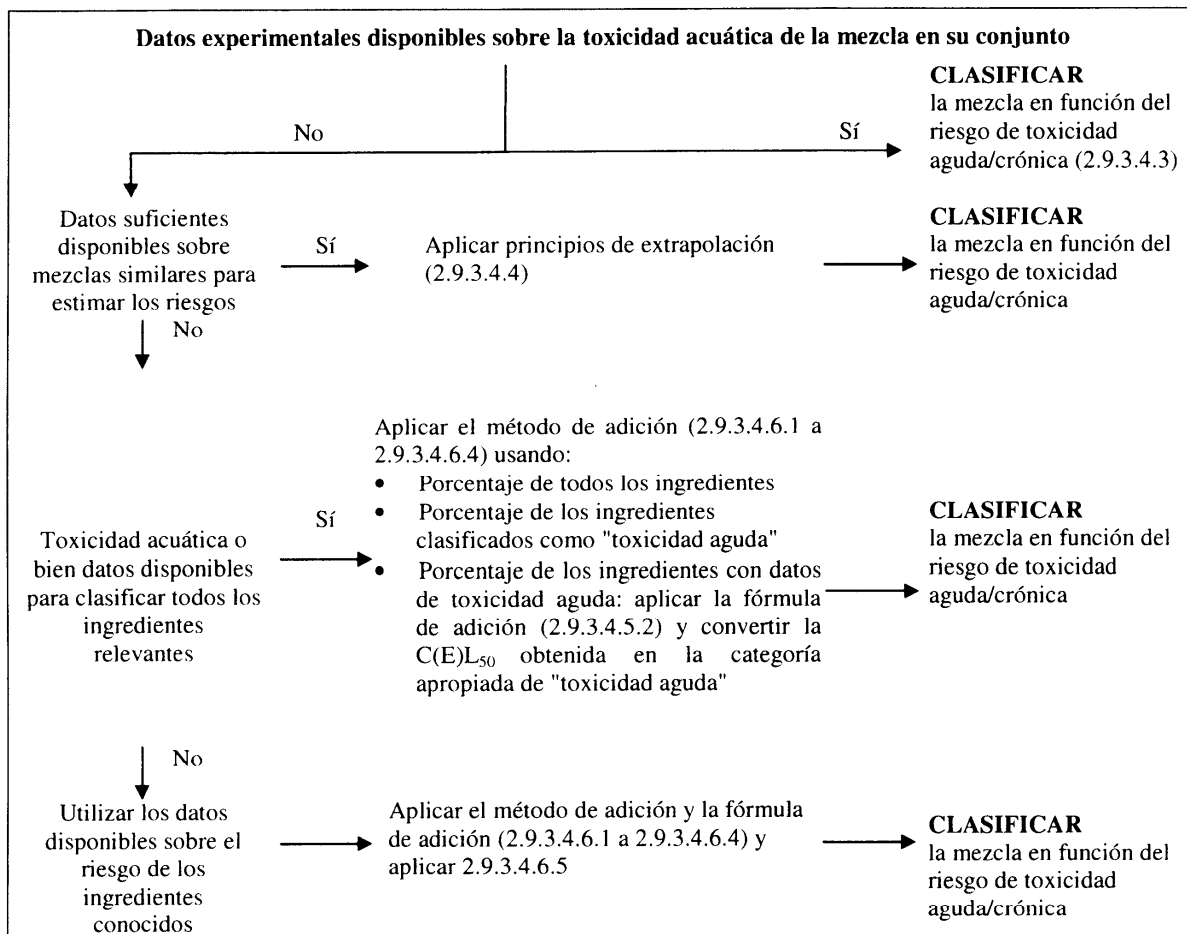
**Datos experimentales disponibles sobre la toxicidad acuática de la mezcla en su conjunto**

No

Sí

**CLASIFICAR**
la mezcla en función del riesgo de toxicidad aguda/crónica (2.9.3.4.3)

Datos suficientes disponibles sobre mezclas similares para estimar los riesgos

Sí

Aplicar principios de extrapolación (2.9.3.4.4)

**CLASIFICAR**
la mezcla en función del riesgo de toxicidad aguda/crónica

No

Toxicidad acuática o bien datos disponibles para clasificar todos los ingredientes relevantes

Sí

Aplicar el método de adición (2.9.3.4.6.1 a 2.9.3.4.6.4) usando:
• Porcentaje de todos los ingredientes
• Porcentaje de los ingredientes clasificados como "toxicidad aguda"
• Porcentaje de los ingredientes con datos de toxicidad aguda: aplicar la fórmula de adición (2.9.3.4.5.2) y convertir la $C(E)L_{50}$ obtenida en la categoría apropiada de "toxicidad aguda"

**CLASIFICAR**
la mezcla en función del riesgo de toxicidad aguda/crónica

No

Utilizar los datos disponibles sobre el riesgo de los ingredientes conocidos

Aplicar el método de adición y la fórmula de adición (2.9.3.4.6.1 a 2.9.3.4.6.4) y aplicar 2.9.3.4.6.5

**CLASIFICAR**
la mezcla en función del riesgo de toxicidad aguda/crónica